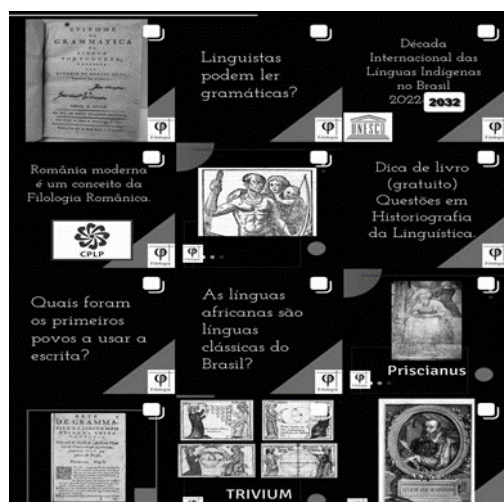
EPITOME DA GRAMMATICA DA LINGUA PORTUGUEZA

Linguistas podem ler gramáticas?

Década Internacional das Línguas Indígenas no Brasil 2022 2032

UNESCO

Romània moderna é um conceito da Filologia Românica.

CPLP

Dica de livro (gratuito) Questões em Historiografia da Linguística.

Quais foram os primeiros povos a usar a escrita?

As línguas africanas são línguas clássicas do Brasil?

Priscianus

ARTE DE GRAMMATICA

TRIVIUM

φ Filologia